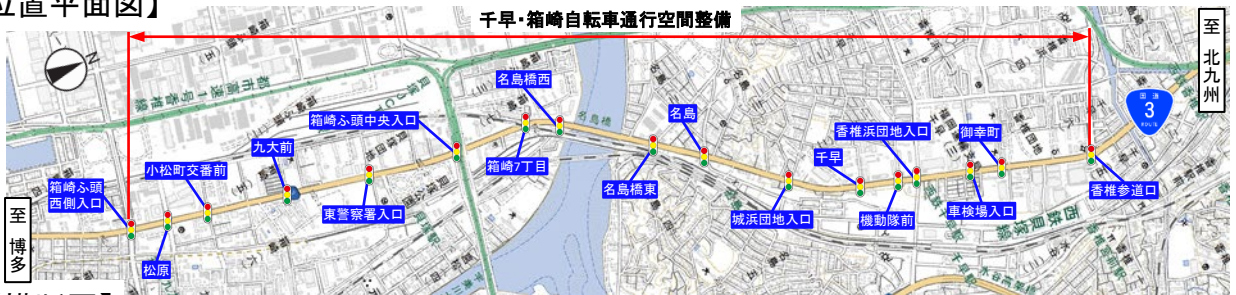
位置平面図】

千早・箱崎自転車通行空間整備

至 北九州

N

3

箱崎ふ頭中央入口
名島橋西
名島
香椎浜団地入口
御幸町
九大前
小松町交番前
箱崎7丁目
千早
箱崎ふ頭西側入口
名島橋東
城浜団地入口
機動隊前
車検場入口
香椎参道口
東警察署入口
松原

至 博多

横断図】